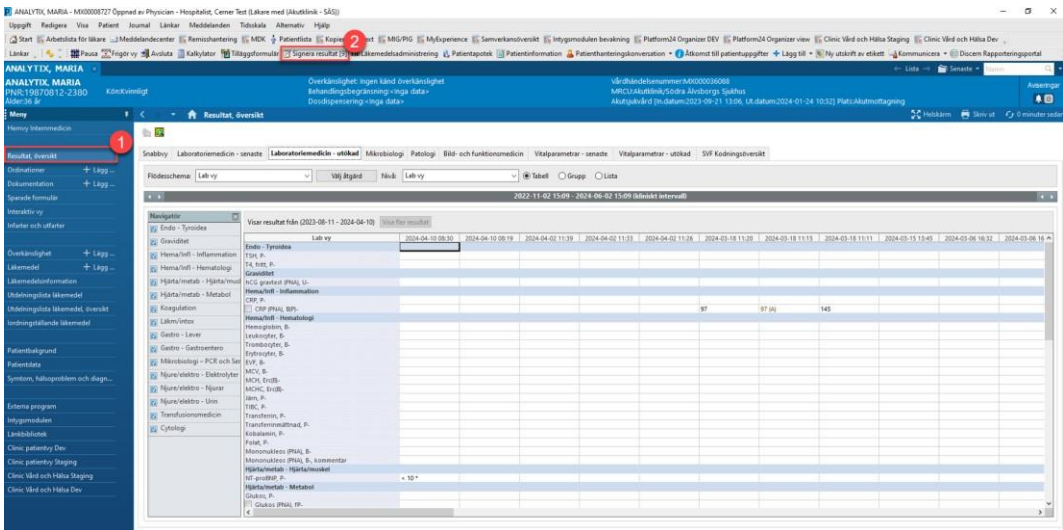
ANALYTIX, MARIA - MX00008727 Öppnad av Physician - Hospitalist, Cerner Test (Läkare med (Akutklinik - SÄS))

Upggift Redigera Visa Patient Journal Länkar Meddelanden Tidsskala Alternativ Hjälp

Start Arbetslista för läkare Meddelandecenter Remisshantering MDK Patientlista Kopiera MIG/PIG MyExperience Samverkansöversikt Intygsmodulen bevakning Platform24 Organizer DEV Platform24 Organizer view Clinic Vård och Hälsa Staging Clinic Vård och Hälsa Dev

Länkar Paus Frigör vy Avsluta Kalkylator Tilläggsformulär Signera resultat (9) Läkemedelsadministrering Patientapotek Patientinformation Patienthanteringskonversation Åtkomst till patientuppgifter Lägg till Ny utskrift av etikett Kommunicera Discern Rapporteringsportal

ANALYTIX, MARIA
ANALYTIX, MARIA
PNR:19870812-2380 Kön:Kvinnligt
Ålder:36 år

Överkänslighet: Ingen känd överkänslighet
Behandlingsbegränsning:<inga data>
Dosdispensering:<inga data>

Vårdhändelsenummer:MX000036088
MRCU:Akutklinik/Södra Älvsborgs Sjukhus
Akutsjukvård [In.datum:2023-09-21 13:06, Ut.datum:2024-01-24 10:32] Plats:Akutmottagning

Lista Senaste
Avsenngar

Meny
Resultat, översikt
Helskärm Skriv ut 0 minuter sedan

Hemvy Internmedicin
Resultat, översikt
Ordinationer + Lägg
Dokumentation + Lägg
Sparade formulär
Interaktiv vy
Infarter och utfarter
Överkänslighet + Lägg
Läkemedel + Lägg
Läkemedelsinformation
Utdelningslista läkemedel
Utdelningslista läkemedel, översikt
Iordningställande läkemedel
Patientbakgrund
Patientdata
Symtom, hälsoproblem och diagn...
Externa program
Intygsmodulen
Länkbibliotek
Clinic patientvy Dev
Clinic patientvy Staging
Clinic Vård och Hälsa Staging
Clinic Vård och Hälsa Dev

1
2

Snabbvy Laboratoriemedicin - senaste Laboratoriemedicin - utökad Mikrobiologi Patologi Bild- och funktionsmedicin Vitalparametrar - senaste Vitalparametrar - utökad SVF Kodningsöversikt

Flödesschema: Lab vy Välj åtgärd Nivå: Lab vy Tabell Grupp Lista

2022-11-02 15:09 - 2024-06-02 15:09 (kliniskt intervall)

Navigatör
Endo - Tyroidea
Graviditet
Hema/Infl - Inflammation
Hema/Infl - Hematologi
Hjärta/metab - Hjärta/mus
Hjärta/metab - Metabol
Koagulation
Läkm/intox
Gastro - Lever
Gastro - Gastroentero
Mikrobiologi - PCR och Ser
Njure/elektro - Elektrolyter
Njure/elektro - Njurar
Njure/elektro - Urin
Transfusionsmedicin
Cytologi

Visar resultat från (2023-08-11 - 2024-04-10) Visa fler resultat

| Lab vy | 2024-04-10 08:30 | 2024-04-10 08:19 | 2024-04-02 11:39 | 2024-04-02 11:33 | 2024-04-02 11:26 | 2024-03-18 11:20 | 2024-03-18 11:15 | 2024-03-18 11:11 | 2024-03-15 13:45 | 2024-03-06 16:32 | 2024-03-06 16 |
|---|---|---|---|---|---|---|---|---|---|---|---|
| Endo - Tyroidea | | | | | | | | | | | |
| TSH, P- | | | | | | | | | | | |
| T4, fritt, P- | | | | | | | | | | | |
| Graviditet | | | | | | | | | | | |
| hCG graviest (PNA), U- | | | | | | | | | | | |
| Hema/Infl - Inflammation | | | | | | | | | | | |
| CRP, P- | | | | | | | | | | | |
| CRP (PNA), B(P)- | | | | | | 97 | 97 (A) | 145 | | | |
| Hema/Infl - Hematologi | | | | | | | | | | | |
| Hemoglobin, B- | | | | | | | | | | | |
| Leukocyter, B- | | | | | | | | | | | |
| Trombocyter, B- | | | | | | | | | | | |
| Erytrocyter, B- | | | | | | | | | | | |
| EVF, B- | | | | | | | | | | | |
| MCV, B- | | | | | | | | | | | |
| MCH, Erc(B)- | | | | | | | | | | | |
| MCHC, Erc(B)- | | | | | | | | | | | |
| Järn, P- | | | | | | | | | | | |
| TIBC, P- | | | | | | | | | | | |
| Transferrin, P- | | | | | | | | | | | |
| Transferrinmättnad, P- | | | | | | | | | | | |
| Kobalamin, P- | | | | | | | | | | | |
| Folat, P- | | | | | | | | | | | |
| Mononukleos (PNA), B- | | | | | | | | | | | |
| Mononukleos (PNA), B-, kommentar | | | | | | | | | | | |
| Hjärta/metab - Hjärta/muskel | | | | | | | | | | | |
| NT-proBNP, P- | < 10 * | | | | | | | | | | |
| Hjärta/metab - Metabol | | | | | | | | | | | |
| Glukos, P- | | | | | | | | | | | |
| Glukos (PNA), fP- | | | | | | | | | | | |